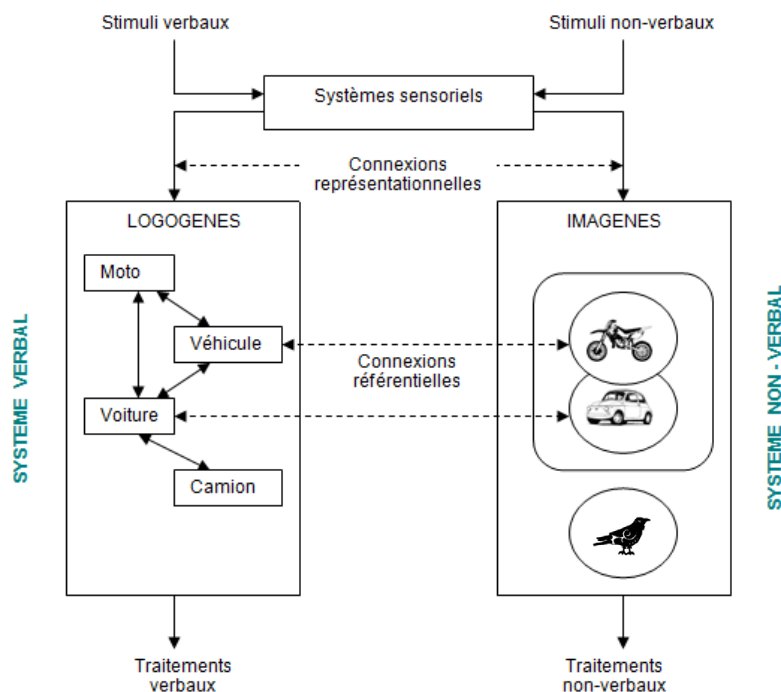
Stimuli verbaux

Stimuli non-verbaux

Systèmes sensoriels

Connexions représentationnelles

SYSTEME VERBAL

LOGOGENES

Moto

Véhicule

Voiture

Camion

Connexions référentielles

IMAGENES

SYSTEME NON - VERBAL

Traitements verbaux

Traitements non-verbaux